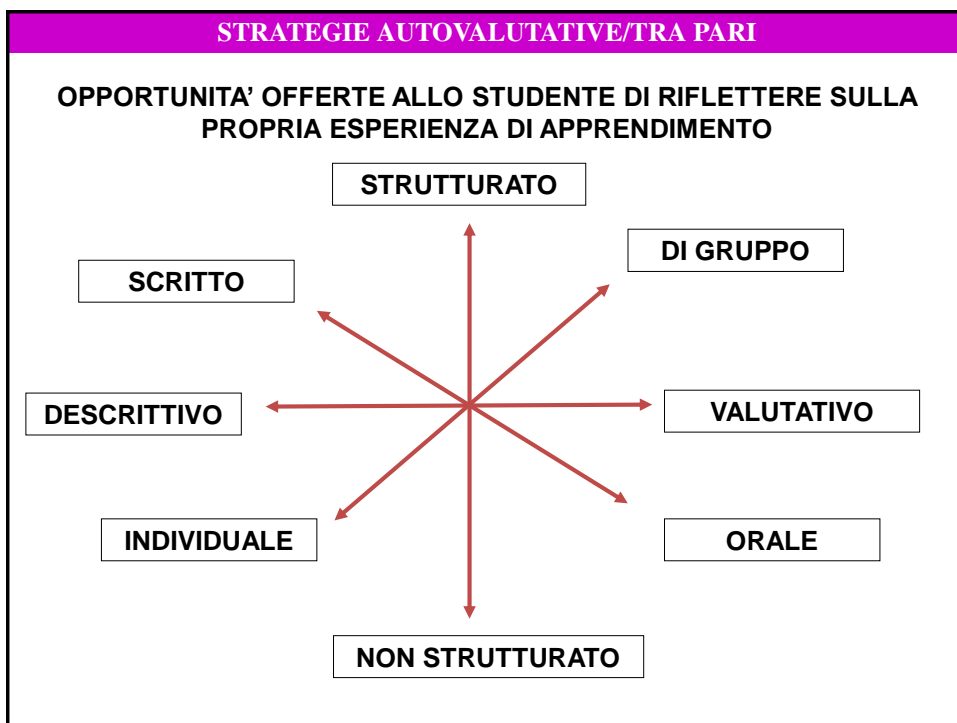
STRATEGIE AUTOVALUTATIVE/TRA PARI

OPPORTUNITA' OFFERTE ALLO STUDENTE DI RIFLETTERE SULLA PROPRIA ESPERIENZA DI APPRENDIMENTO

STRUTTURATO

DI GRUPPO

SCRITTO

DESCRITTIVO

VALUTATIVO

INDIVIDUALE

ORALE

NON STRUTTURATO